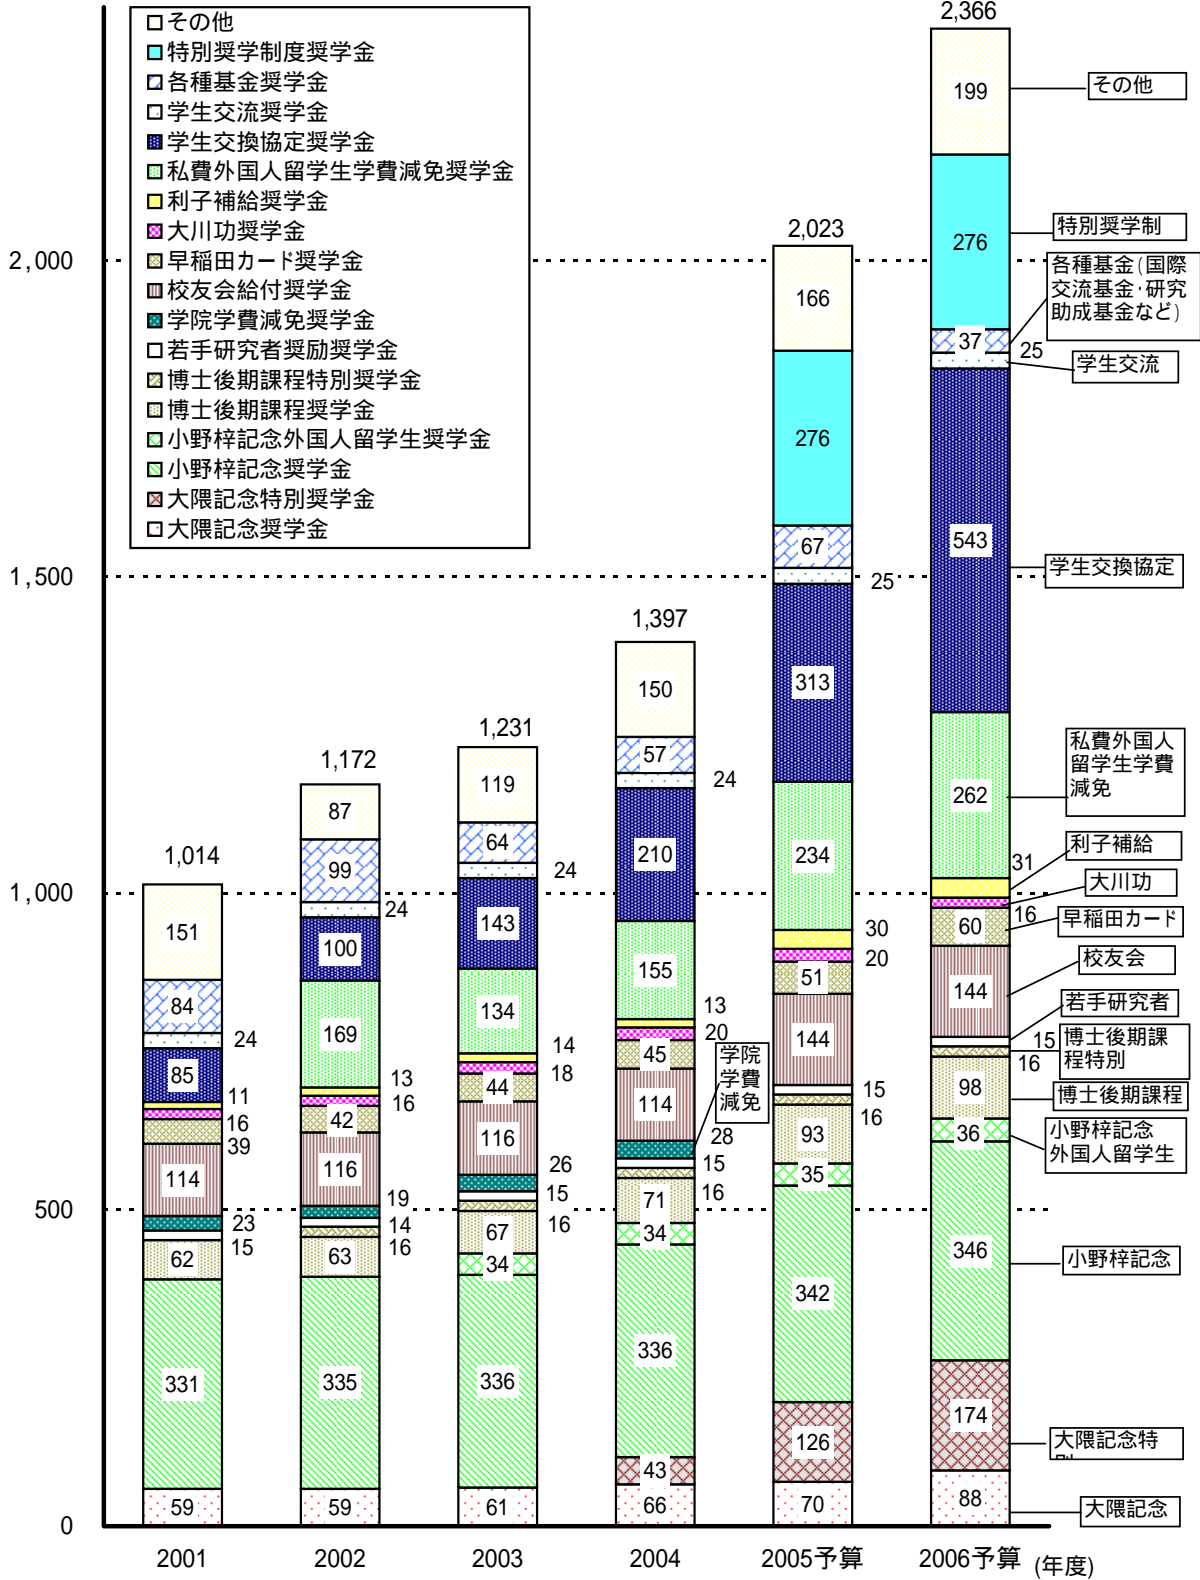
その他
特別奨学制度奨学金
各種基金奨学金
学生交流奨学金
学生交換協定奨学金
私費外国人留学生学費減免奨学金
利子補給奨学金
大川功奨学金
早稲田カード奨学金
校友会給付奨学金
学院学費減免奨学金
若手研究者奨励奨学金
博士後期課程特別奨学金
博士後期課程奨学金
小野梓記念外国人留学生奨学金
小野梓記念奨学金
大隈記念特別奨学金
大隈記念奨学金

2,000
1,500
1,000
500
0

1,014
151
84
24
85
11
16
39
114
23
15
62
331
59

1,172
87
99
24
100
169
13
16
42
116
19
14
16
63
335
59

1,231
119
64
24
143
134
14
18
44
116
26
15
16
67
34
336
61

1,397
150
57
24
210
155
13
20
45
114
学院学費減免
28
15
16
71
34
336
43
66

2,023
166
276
67
25
313
234
30
20
51
144
15
16
93
35
342
126
70

2,366
199
276
37
25
543
262
31
16
60
144
15
16
98
36
346
174
88

その他
特別奨学制
各種基金(国際交流基金·研究助成基金など)
学生交流
学生交換協定
私費外国人留学生学費減免
利子補給
大川功
早稲田カード
校友会
若手研究者
博士後期課程特別
博士後期課程
小野梓記念外国人留学生
小野梓記念
大隈記念特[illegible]
大隈記念

2001
2002
2003
2004
2005予算
2006予算
(年度)